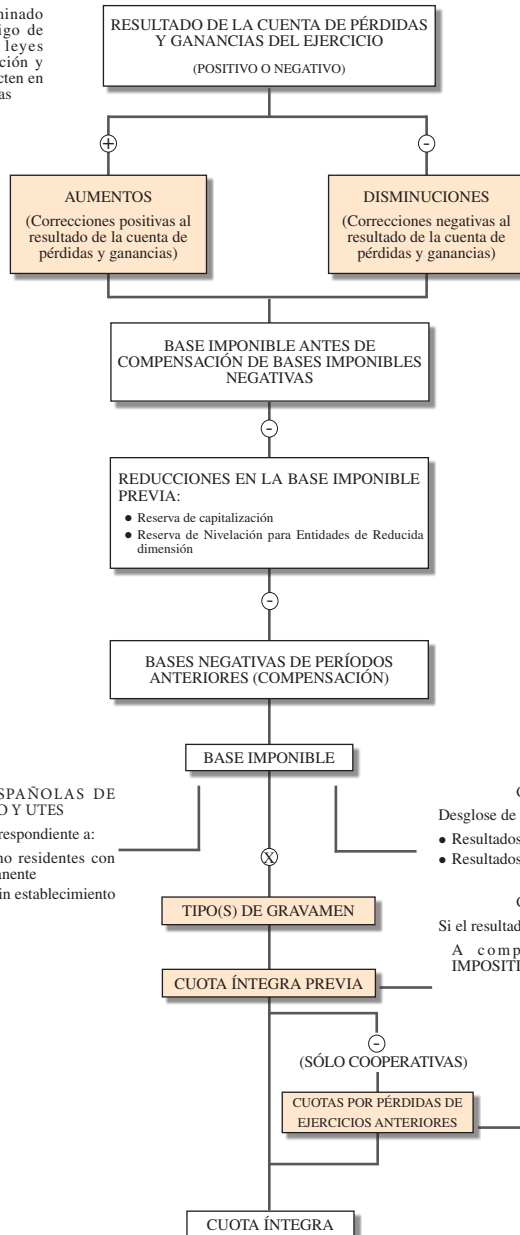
minado
igo de
leyes
ción y
cten en
as

RESULTADO DE LA CUENTA DE PÉRDIDAS Y GANANCIAS DEL EJERCICIO

(POSITIVO O NEGATIVO)

+

-

AUMENTOS

(Correcciones positivas al resultado de la cuenta de pérdidas y ganancias)

DISMINUCIONES

(Correcciones negativas al resultado de la cuenta de pérdidas y ganancias)

BASE IMPONIBLE ANTES DE COMPENSACIÓN DE BASES IMPONIBLES NEGATIVAS

-

REDUCCIONES EN LA BASE IMPONIBLE PREVIA:

- Reserva de capitalización
- Reserva de Nivelación para Entidades de Reducida dimensión

-

BASES NEGATIVAS DE PERÍODOS ANTERIORES (COMPENSACIÓN)

BASE IMPONIBLE

SPAÑOLAS DE
O Y UTES

respondiente a:

no residentes con
nente

in establecimiento

C

Desglose de

- Resultados
- Resultados

X

TIPO(S) DE GRAVAMEN

C

Si el resultad

A comp
IMPOSITI

CUOTA ÍNTEGRA PREVIA

-

(SÓLO COOPERATIVAS)

CUOTAS POR PÉRDIDAS DE EJERCICIOS ANTERIORES

CUOTA ÍNTEGRA